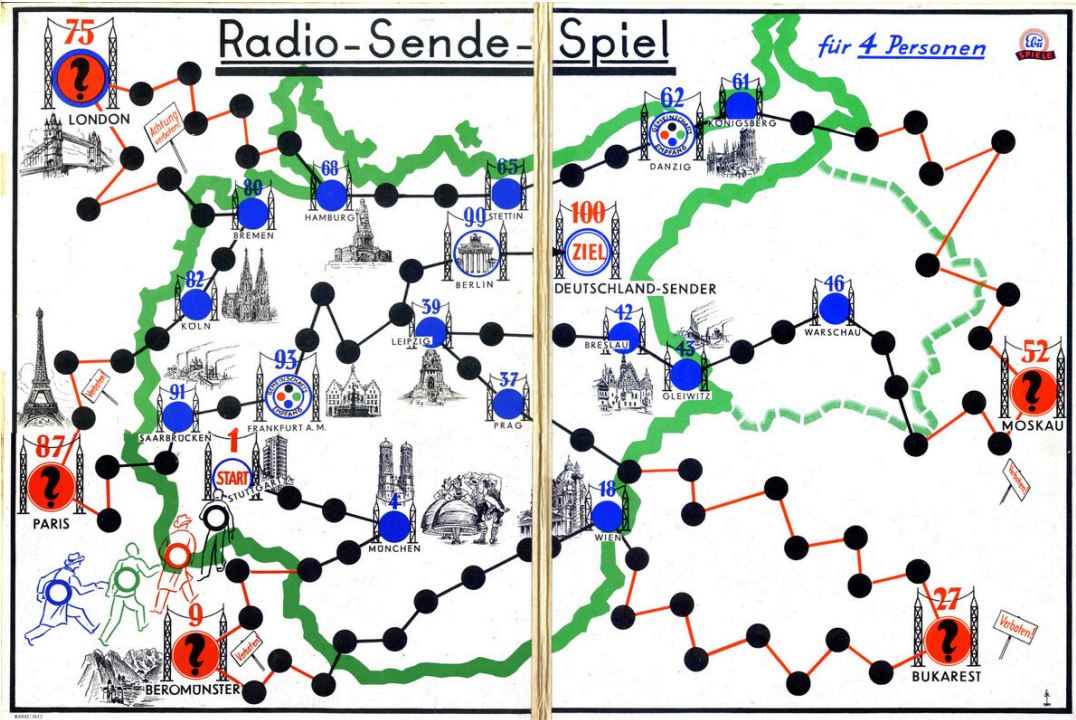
Radio-Sende-Spiel

für 4 Personen

SPIELE

75
LONDON

Achtung Verboten!

68
HAMBURG

65
STETTIN

62
GEMEINSCHAFTS EMPFANG
DANZIG

61
KÖNIGSBERG

80
BREMEN

90
BERLIN

100
ZIEL
DEUTSCHLAND-SENDER

82
KÖLN

39
LEIPZIG

42
BRESLAU

46
WARSCHAU

93
GEMEINSCHAFTS EMPFANG
FRANKFURT A. M.

43
GLEIWITZ

52
MOSKAU

91
SAARBRÜCKEN

37
PRAG

Verboten!

87
PARIS

1
START
STUTTGART

4
MÜNCHEN

18
WIEN

Verboten!

9
BEROMÜNSTER

Verboten!

27
BUKAREST

Verboten!